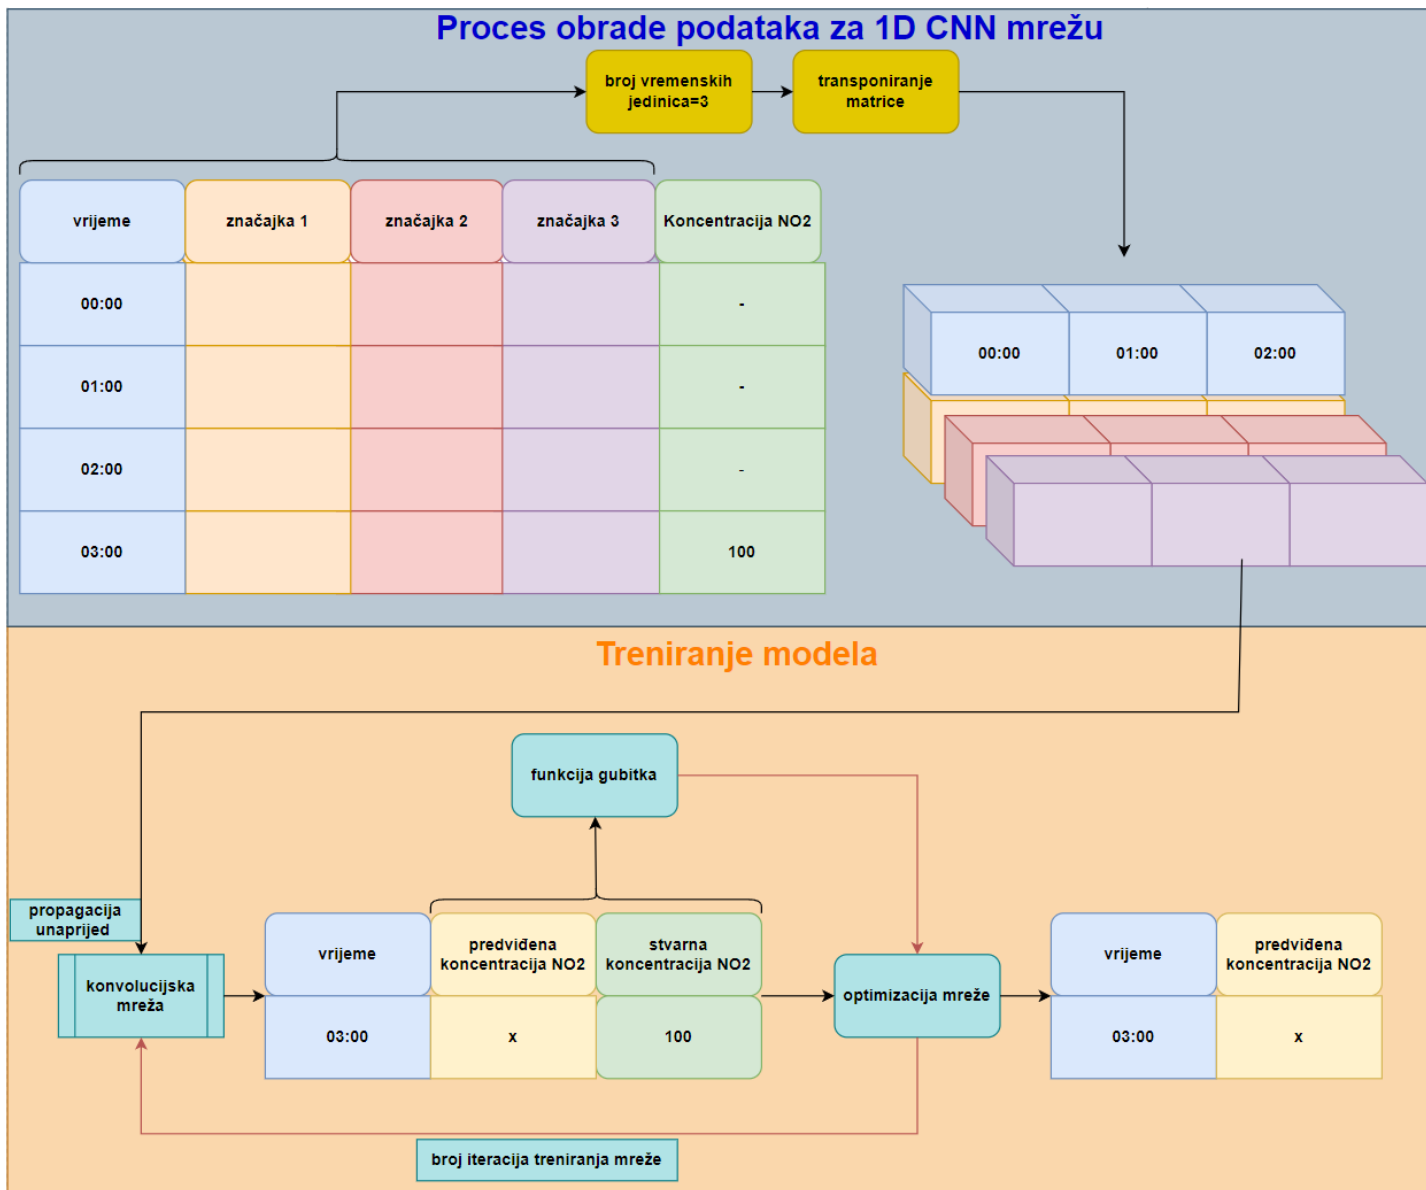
Proces obrade podataka za 1D CNN mrežu

broj vremenskih jedinica=3

transponiranje matrice

| vrijeme | značajka 1 | značajka 2 | značajka 3 | Koncentracija NO2 |
|---|---|---|---|---|
| 00:00 | | | | - |
| 01:00 | | | | - |
| 02:00 | | | | - |
| 03:00 | | | | 100 |

00:00 01:00 02:00

Treniranje modela

funkcija gubitka

propagacija unaprijed

konvolucijska mreža

| vrijeme | predviđena koncentracija NO2 | stvarna koncentracija NO2 |
|---|---|---|
| 03:00 | x | 100 |

optimizacija mreže

| vrijeme | predviđena koncentracija NO2 |
|---|---|
| 03:00 | x |

broj iteracija treniranja mreže